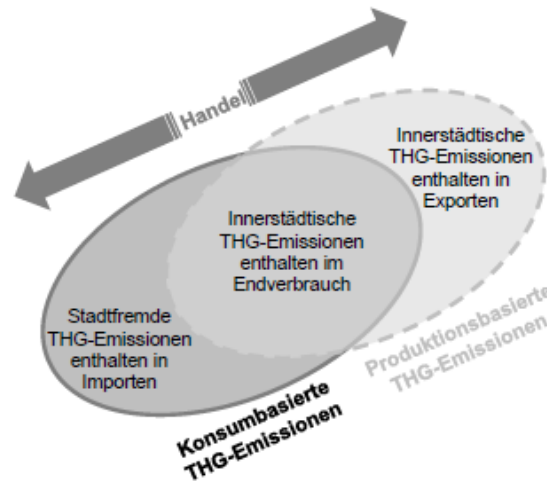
Handel

Innerstädtische THG-Emissionen enthalten in Exporten

Innerstädtische THG-Emissionen enthalten im Endverbrauch

Stadtfremde THG-Emissionen enthalten in Importen

Produktionsbasierte THG-Emissionen

Konsumbasierte THG-Emissionen